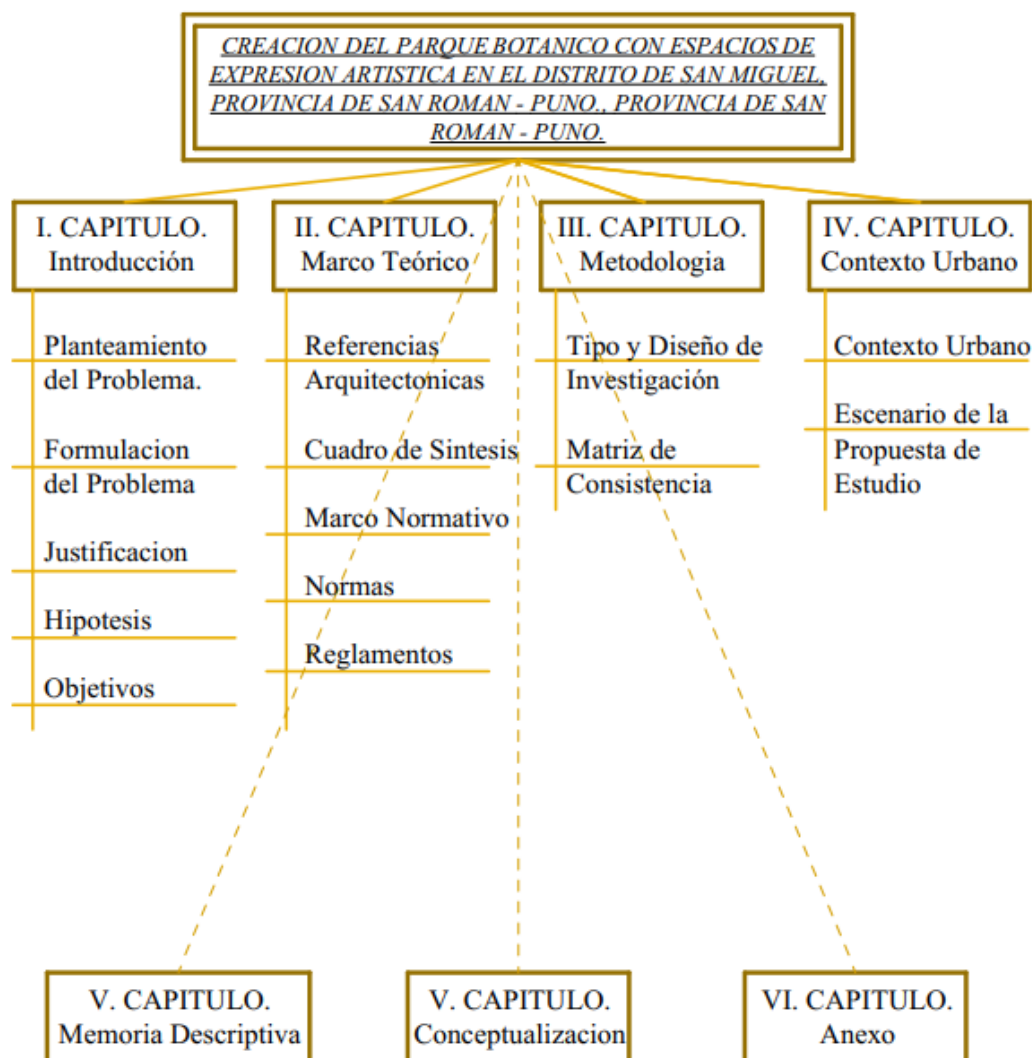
CREACION DEL PARQUE BOTANICO CON ESPACIOS DE EXPRESION ARTISTICA EN EL DISTRITO DE SAN MIGUEL, PROVINCIA DE SAN ROMAN - PUNO., PROVINCIA DE SAN ROMAN - PUNO.

I. CAPITULO.
Introducción

Planteamiento del Problema.

Formulacion del Problema

Justificacion

Hipotesis

Objetivos

II. CAPITULO.
Marco Teórico

Referencias Arquitectonicas

Cuadro de Sintesis

Marco Normativo

Normas

Reglamentos

III. CAPITULO.
Metodologia

Tipo y Diseño de Investigación

Matriz de Consistencia

IV. CAPITULO.
Contexto Urbano

Contexto Urbano

Escenario de la Propuesta de Estudio

V. CAPITULO.
Memoria Descriptiva

V. CAPITULO.
Conceptualizacion

VI. CAPITULO.
Anexo